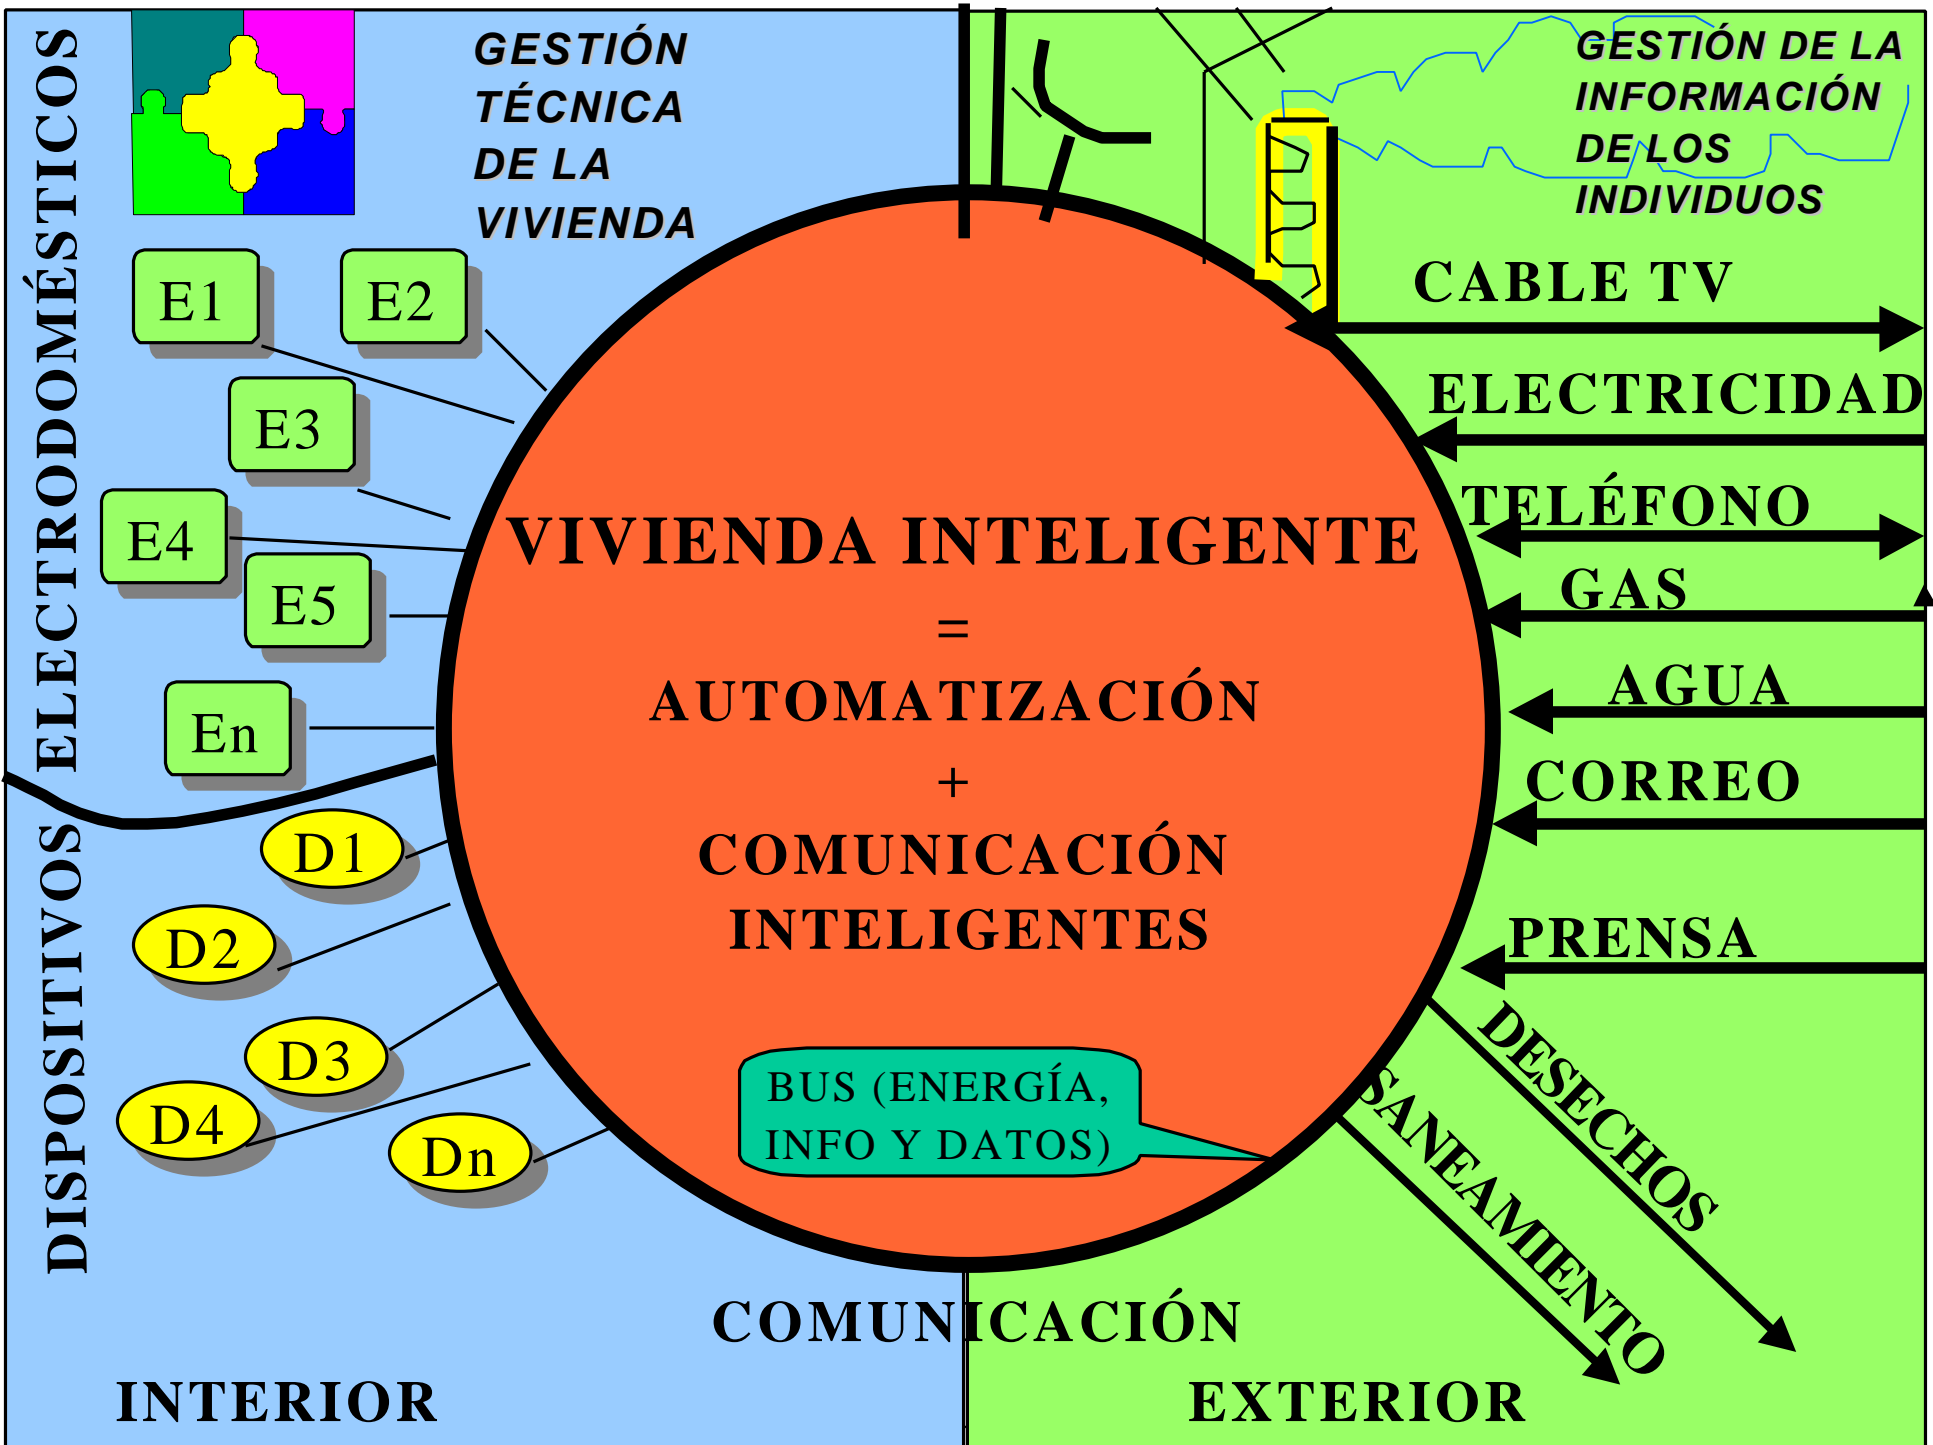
ELECTRODOMÉSTICOS

GESTIÓN TÉCNICA DE LA VIVIENDA

GESTIÓN DE LA INFORMACIÓN DE LOS INDIVIDUOS

E1
E2
E3
E4
E5
En

CABLE TV
ELECTRICIDAD
TELÉFONO
GAS
AGUA
CORREO
PRENSA
DESECHOS
SANEAMIENTO

VIVIENDA INTELIGENTE
=
AUTOMATIZACIÓN
+
COMUNICACIÓN INTELIGENTES

DISPOSITIVOS

D1
D2
D3
D4
Dn

BUS (ENERGÍA, INFO Y DATOS)

COMUNICACIÓN

INTERIOR

EXTERIOR